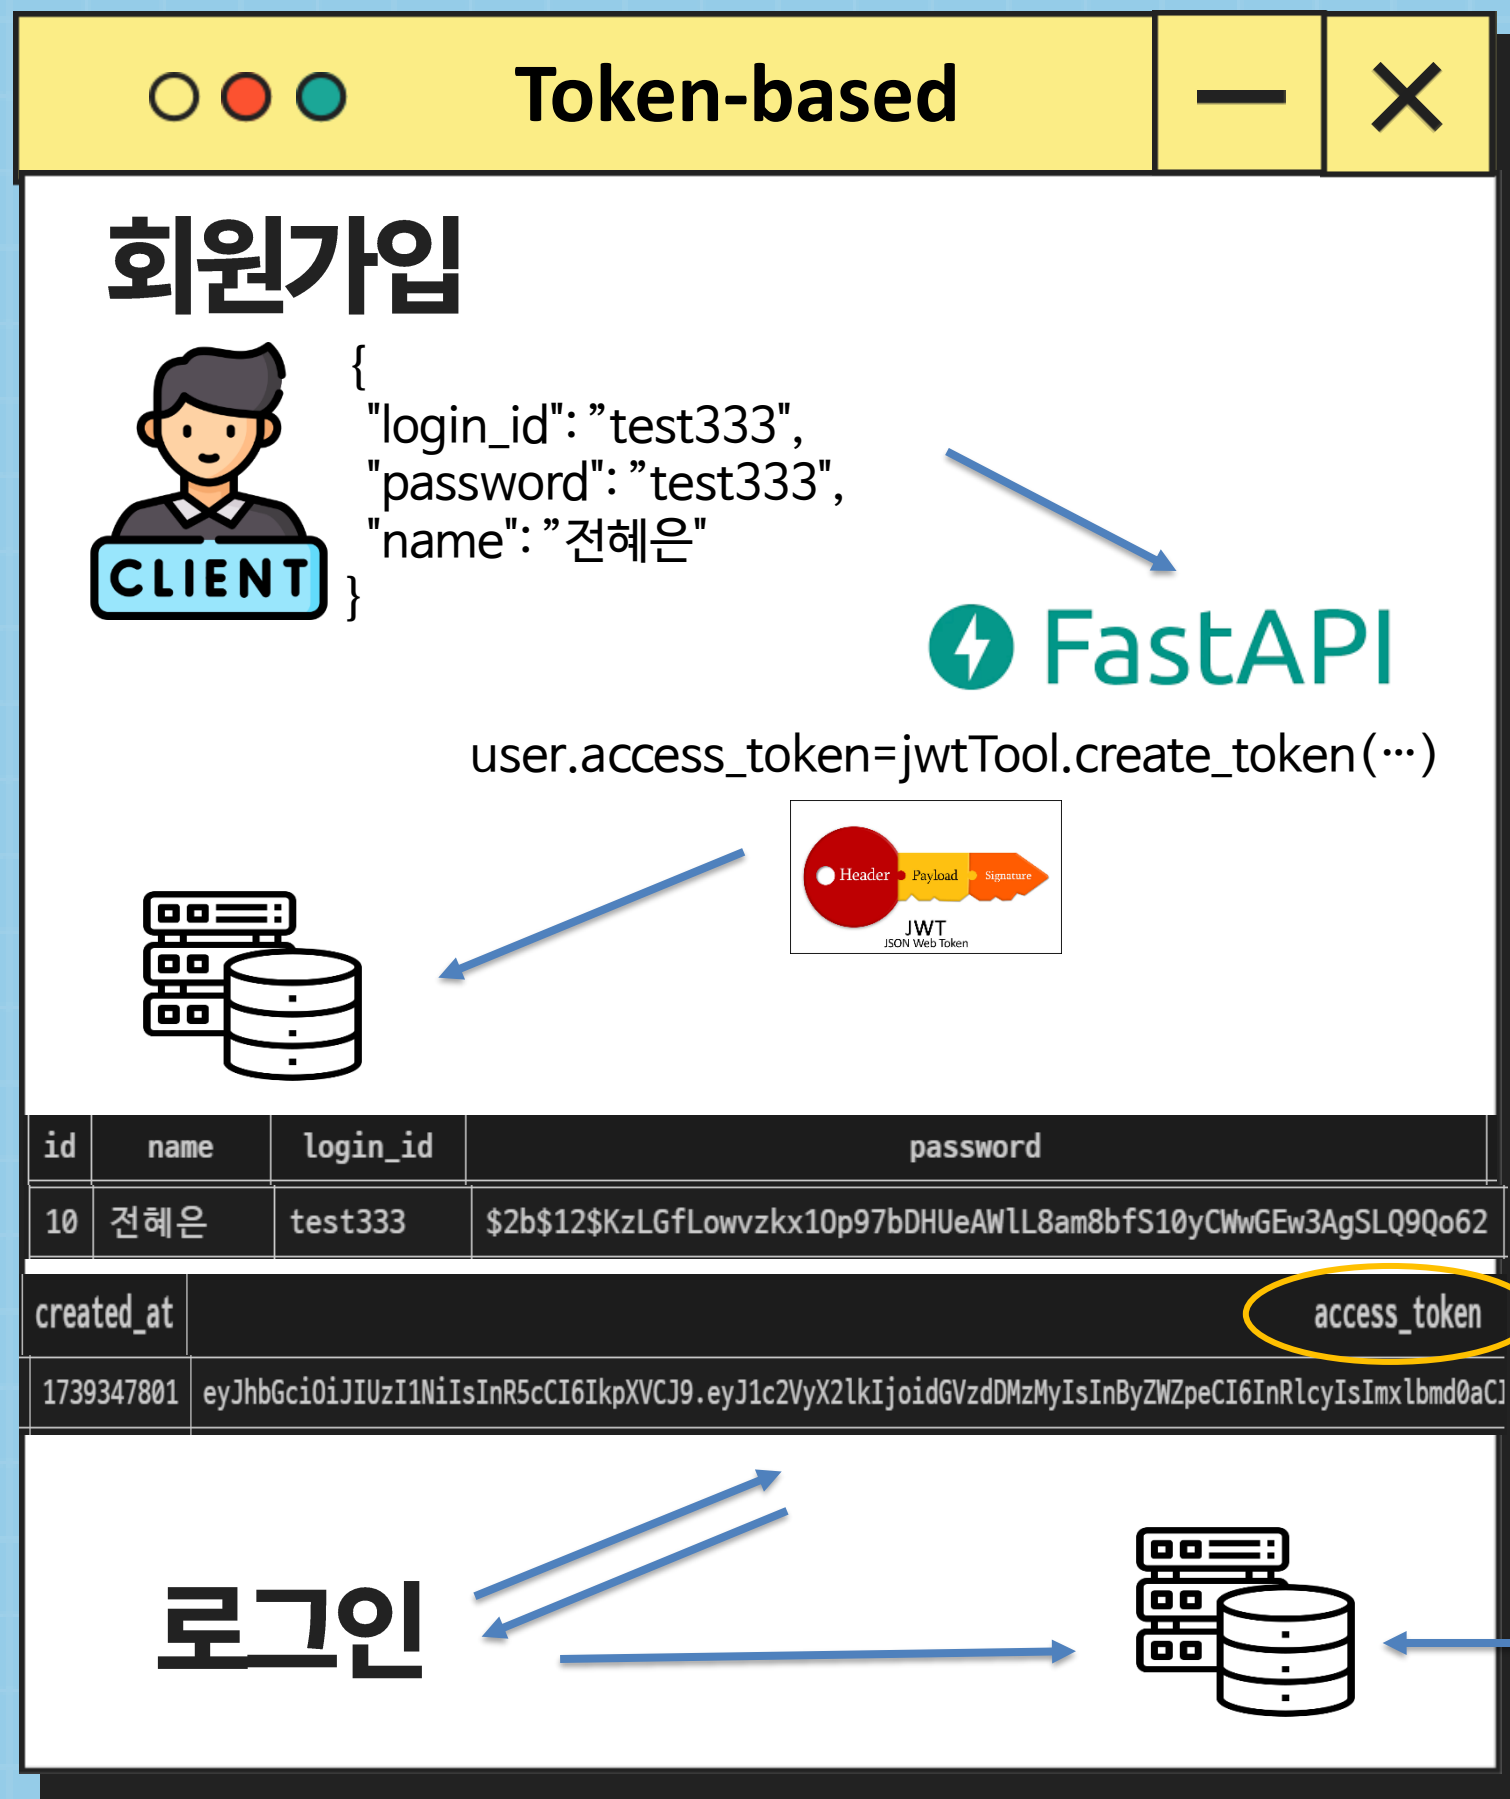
Token-based

회원가입

CLIENT

{
"login_id": "test333",
"password": "test333",
"name": "전혜은"
}

FastAPI

user.access_token=jwtTool.create_token(…)

Header Payload Signature
JWT
JSON Web Token

| id | name | login_id | password |
|---|---|---|---|
| 10 | 전혜은 | test333 | $2b$12$KzLGfLowvzkx1Op97bDHUeAWlL8am8bfS10yCWwGEw3AgSLQ9Qo62 |

| created_at | access_token |
|---|---|
| 1739347801 | eyJhbGciOiJIUzI1NiIsInR5cCI6IkpXVCJ9.eyJ1c2VyX2lkIjoidGVzdDMzMyIsInByZWZpeCI6InRlcyIsImxlbmd0aCI |

로그인